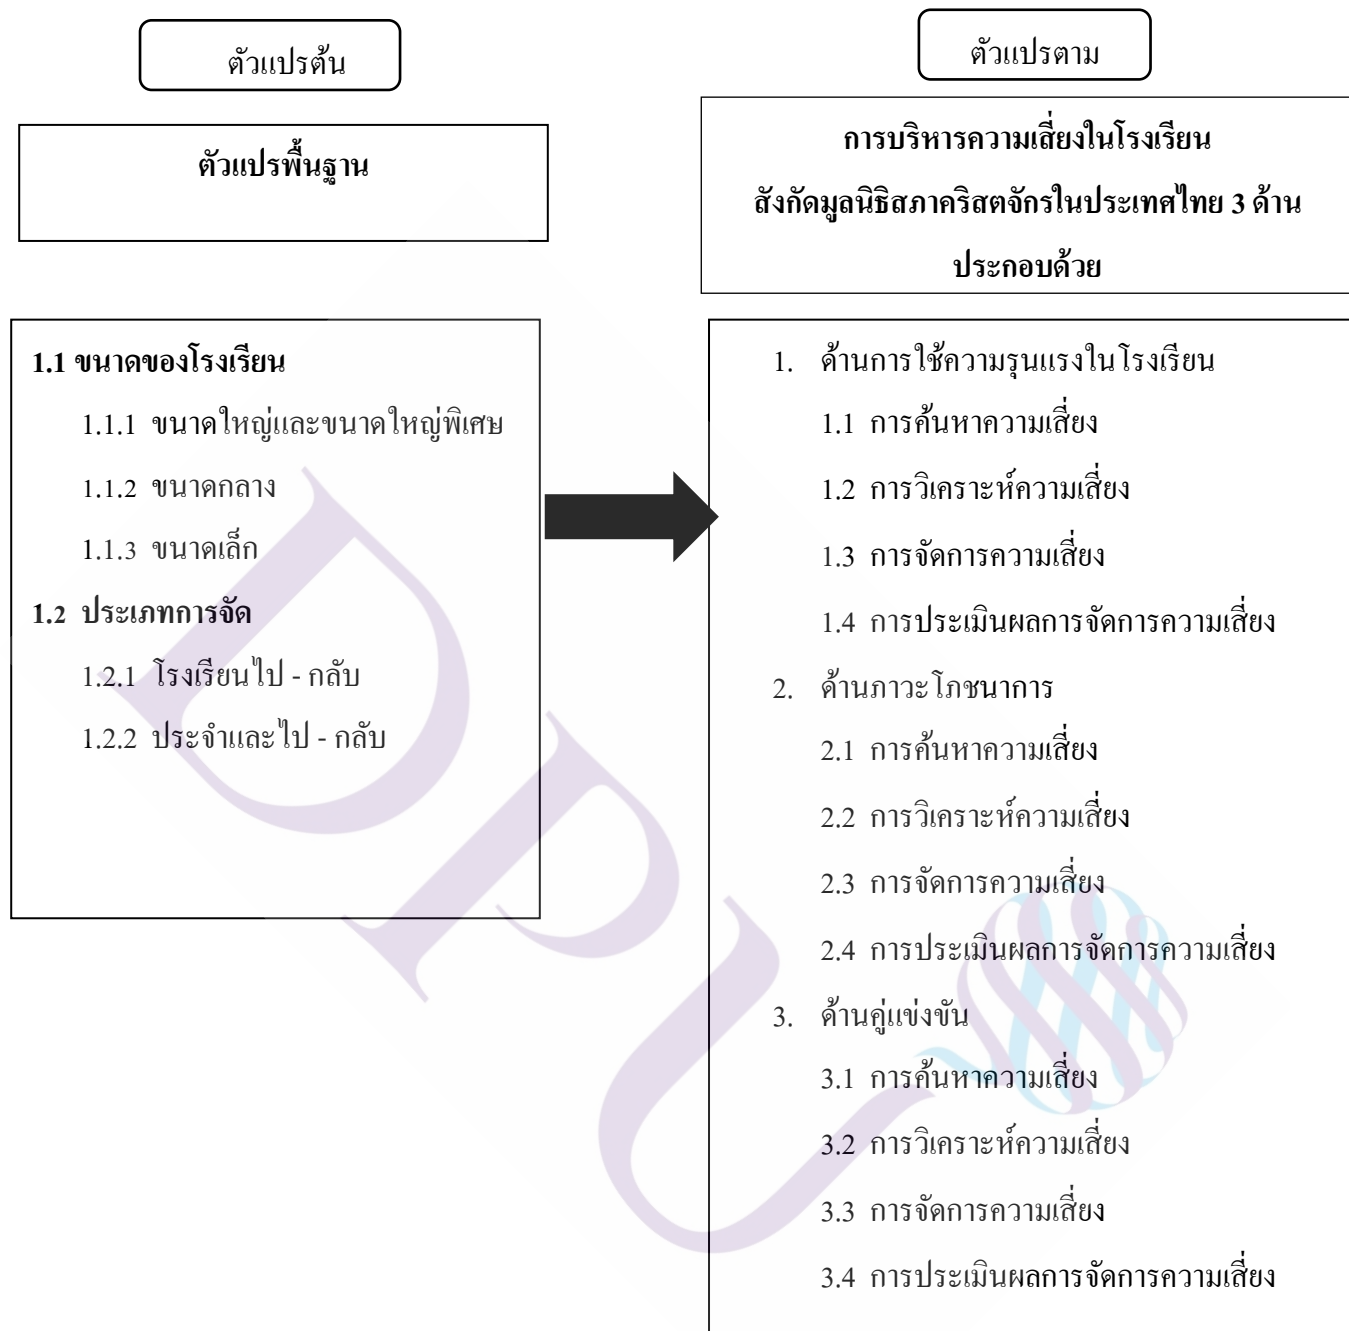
ตัวแปรต้น

ตัวแปรพื้นฐาน

1.1 ขนาดของโรงเรียน

1.1.1 ขนาดใหญ่และขนาดใหญ่พิเศษ

1.1.2 ขนาดกลาง

1.1.3 ขนาดเล็ก

1.2 ประเภทการจัด

1.2.1 โรงเรียนไป - กลับ

1.2.2 ประจำและไป - กลับ

ตัวแปรตาม

การบริหารความเสี่ยงในโรงเรียน สังกัดมูลนิธิสภาคริสตจักรในประเทศไทย 3 ด้าน ประกอบด้วย

1. ด้านการใช้ความรุนแรงในโรงเรียน

1.1 การค้นหาความเสี่ยง

1.2 การวิเคราะห์ความเสี่ยง

1.3 การจัดการความเสี่ยง

1.4 การประเมินผลการจัดการความเสี่ยง

2. ด้านภาวะโภชนาการ

2.1 การค้นหาความเสี่ยง

2.2 การวิเคราะห์ความเสี่ยง

2.3 การจัดการความเสี่ยง

2.4 การประเมินผลการจัดการความเสี่ยง

3. ด้านคู่แข่งขัน

3.1 การค้นหาความเสี่ยง

3.2 การวิเคราะห์ความเสี่ยง

3.3 การจัดการความเสี่ยง

3.4 การประเมินผลการจัดการความเสี่ยง